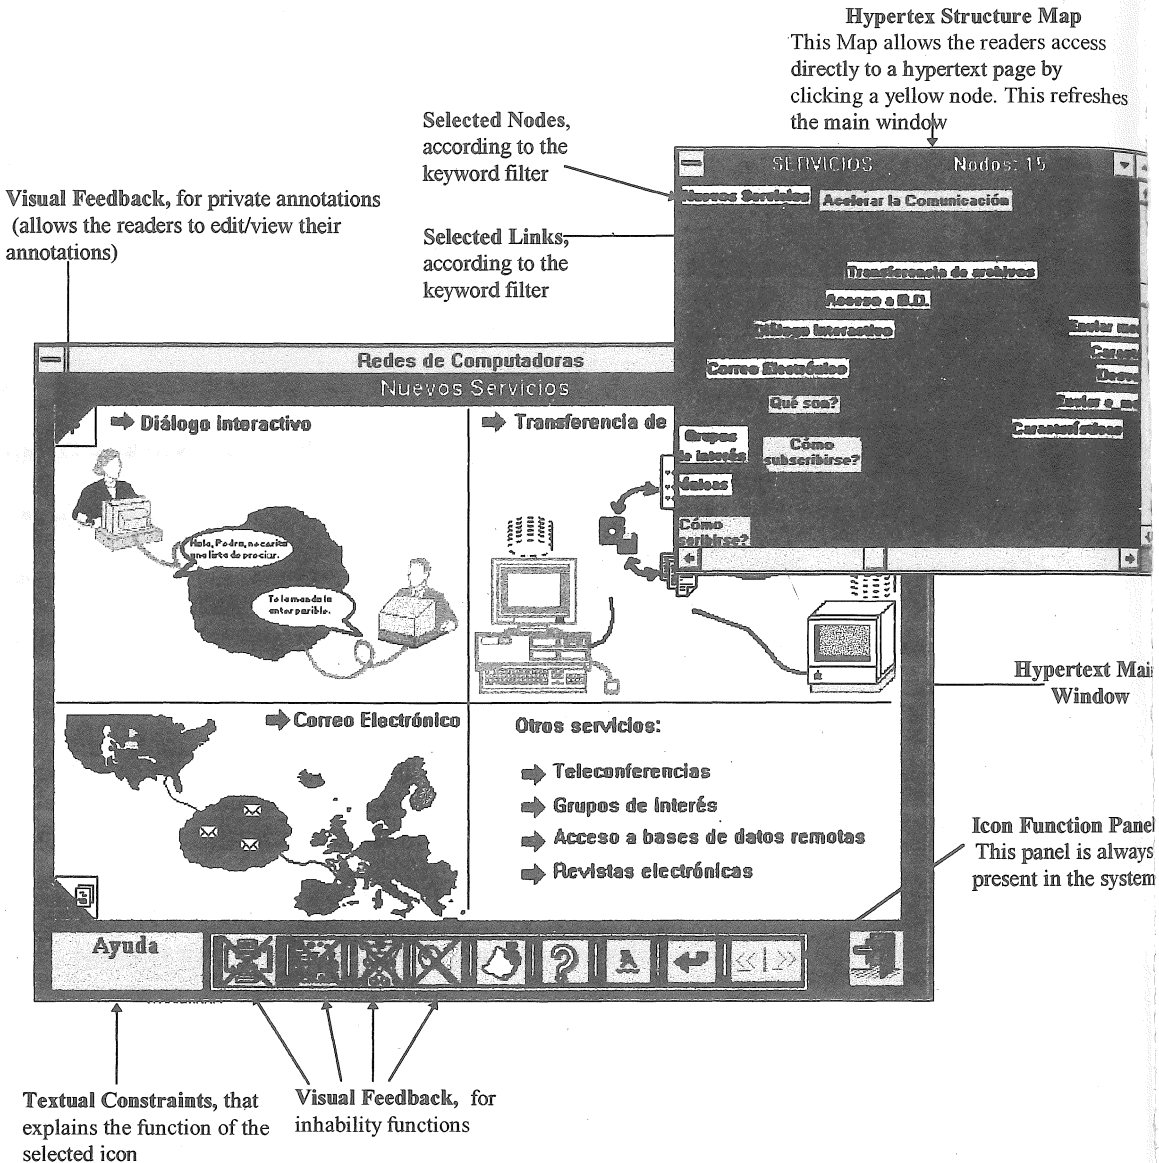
**Hypertex Structure Map**
This Map allows the readers access directly to a hypertext page by clicking a yellow node. This refreshes the main window

**Selected Nodes,** according to the keyword filter

**Visual Feedback,** for private annotations (allows the readers to edit/view their annotations)

**Selected Links,** according to the keyword filter

SERVICIOS Nodos: 15

Nuevos Servicios
Acelerar la Comunicación
Transferencia de archivos
Acceso a B.D.
Diálogo interactivo
Enviar me
Correo Electrónico
Carac
Qué son?
Desc
Enviar a m
Grupos de interés
Cómo subscribirse?
Características
Valores
Cómo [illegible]scribirse?

Redes de Computadoras
Nuevos Servicios

Diálogo interactivo
Transferencia de

Hola, Pedro, ¿no me envías una lista de precios?
Te la mando la antes posible.

Correo Electrónico

Otros servicios:
Teleconferencias
Grupos de interés
Acceso a bases de datos remotas
Revistas electrónicas

Ayuda

**Hypertext Mai** **Window**

**Icon Function Panel** This panel is always present in the system

**Textual Constraints,** that explains the function of the selected icon

**Visual Feedback,** for inhability functions